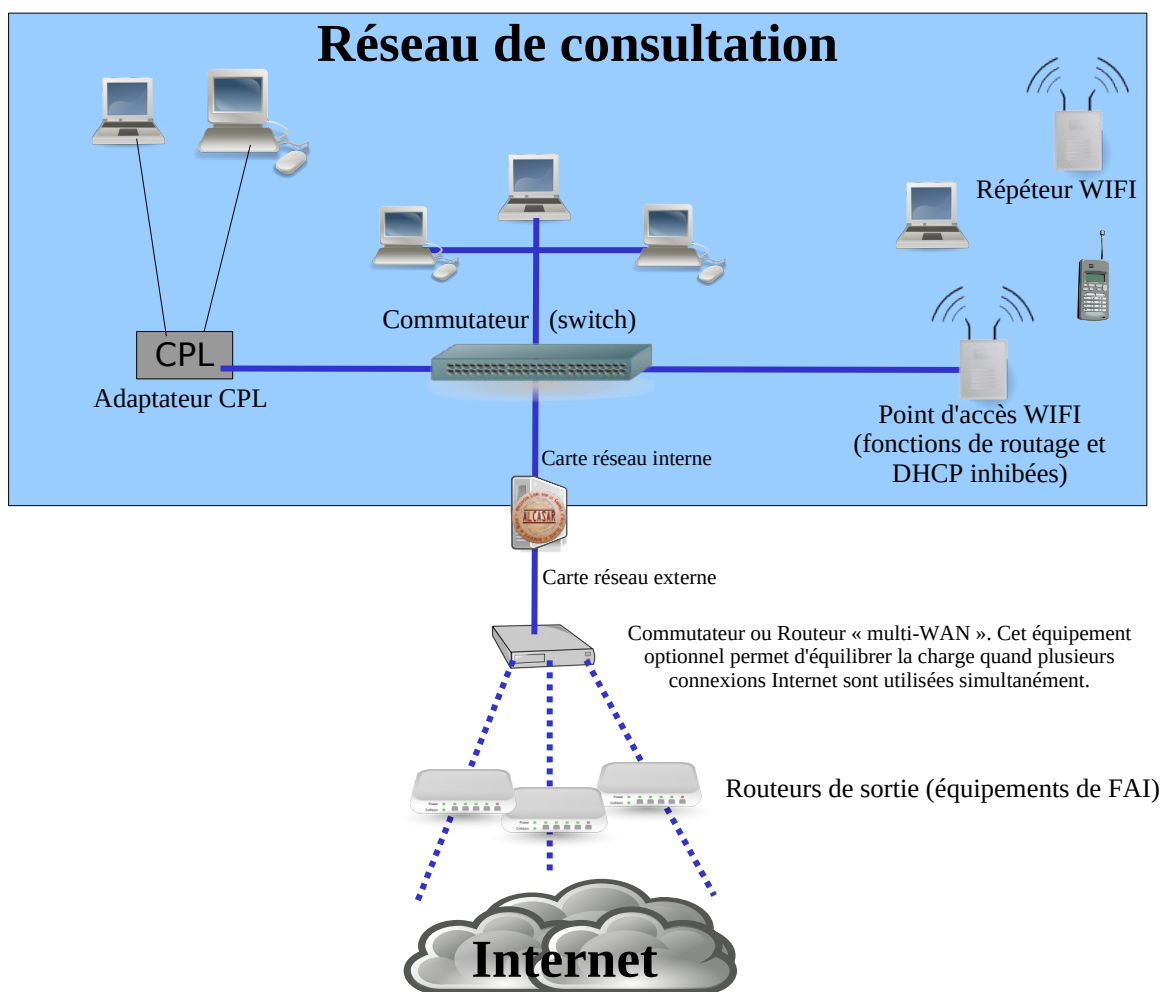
Réseau de consultation

Répéteur WIFI

CPL

Adaptateur CPL

Commutateur (switch)

Point d'accès WIFI (fonctions de routage et DHCP inhibées)

Carte réseau interne

ALCASAR

Carte réseau externe

Commutateur ou Routeur « multi-WAN ». Cet équipement optionnel permet d'équilibrer la charge quand plusieurs connexions Internet sont utilisées simultanément.

Routeurs de sortie (équipements de FAI)

Internet